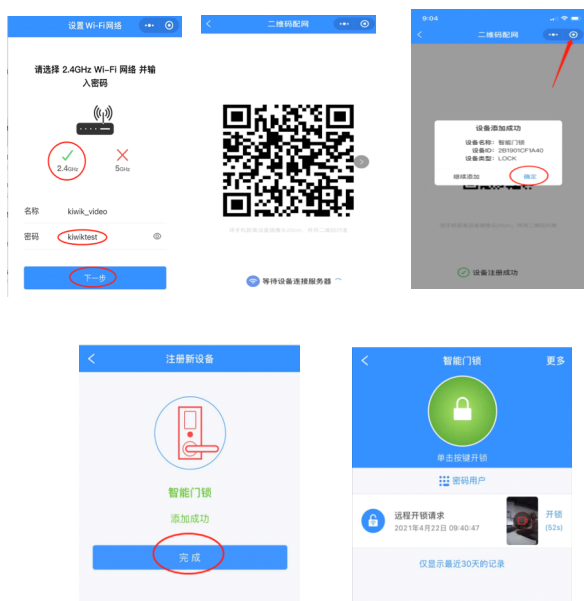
设置 Wi-Fi 网络

请选择 2.4GHz Wi-Fi 网络 并输入密码

2.4GHz

5GHz

名称 kiwik_video

密码 kiwiktest

下一步

二维码配网

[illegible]

等待设备连接服务器

9:04

二维码配网

设备添加成功

设备名称：智能门锁

设备ID：2B1901CF1A40

设备类型：LOCK

继续添加

确定

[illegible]

设备注册成功

注册新设备

智能门锁

添加成功

完成

智能门锁

更多

单击按键开锁

密码用户

远程开锁请求

2021年4月22日 09:40:47

开锁

(52s)

仅显示最近30天的记录